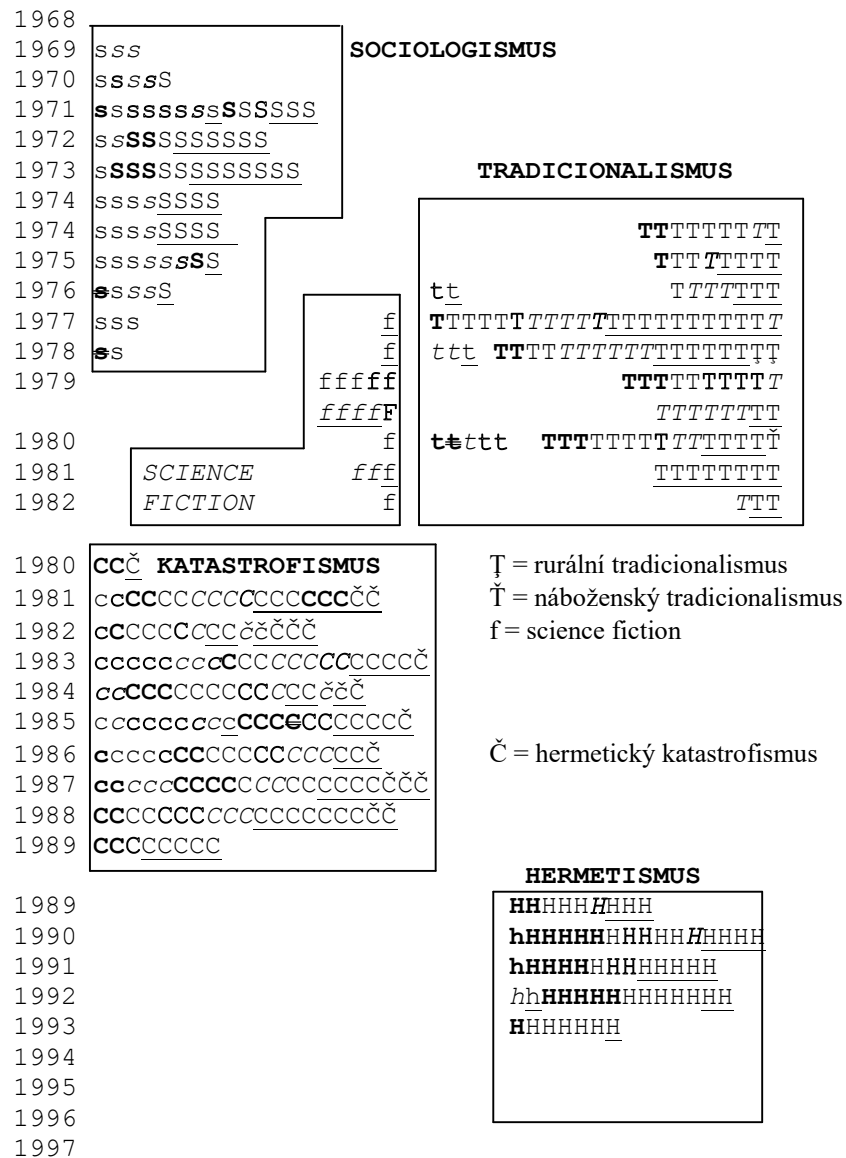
1968
1969 sss
1970 sssss
1971 sssssssssSSSSSS
1972 ssSSSSSSSSSS
1973 sSSSSSSSSSSSSS
1974 ssssSSSS
1974 ssssSSSS
1975 ssssssSSS
1976 ssssS
1977 sss
1978 ss

SOCIOLOGISMUS

1977 f
1978 f
1979 fffff
fffffF
1980 f
1981 SCIENCE fff
1982 FICTION f

TRADICIONALISMUS

TTTTTTTTT
TTTTTTTT
tt TTTTTTT
TTTTTTTTTTTTTTTTTTTTT
ttt TTTTTTTTTTTTTTTTTTŢ
TTTTTTTTTT
TTTTTTTT
tŧttt TTTTTTTTTTTTTŤ
TTTTTTTT
TTT

1980 CCČ KATASTROFISMUS
1981 cCCCCCCCCCCCCCCCCČČ
1982 cCCCCCCCCččČČČ
1983 cccccccccCCCCCCCCCCCCČ
1984 ccCCCCCCCCCCCCččČ
1985 cccccccccCCCCCCCCCCČ
1986 cccccCCCCCCCCCCCCČ
1987 cccccCCCCCCCCCCCCCCČČČ
1988 CCCCCCCCCCCCCCCCCCČČ
1989 CCCCCCCC

Ţ = rurální tradicionalismus
Ť = náboženský tradicionalismus
f = science fiction

Č = hermetický katastrofismus

HERMETISMUS
1989 HHHHHHHHH
1990 hHHHHHHHHHHHHHHH
1991 hHHHHHHHHHHHH
1992 hhHHHHHHHHHHHHH
1993 HHHHHHH
1994
1995
1996
1997